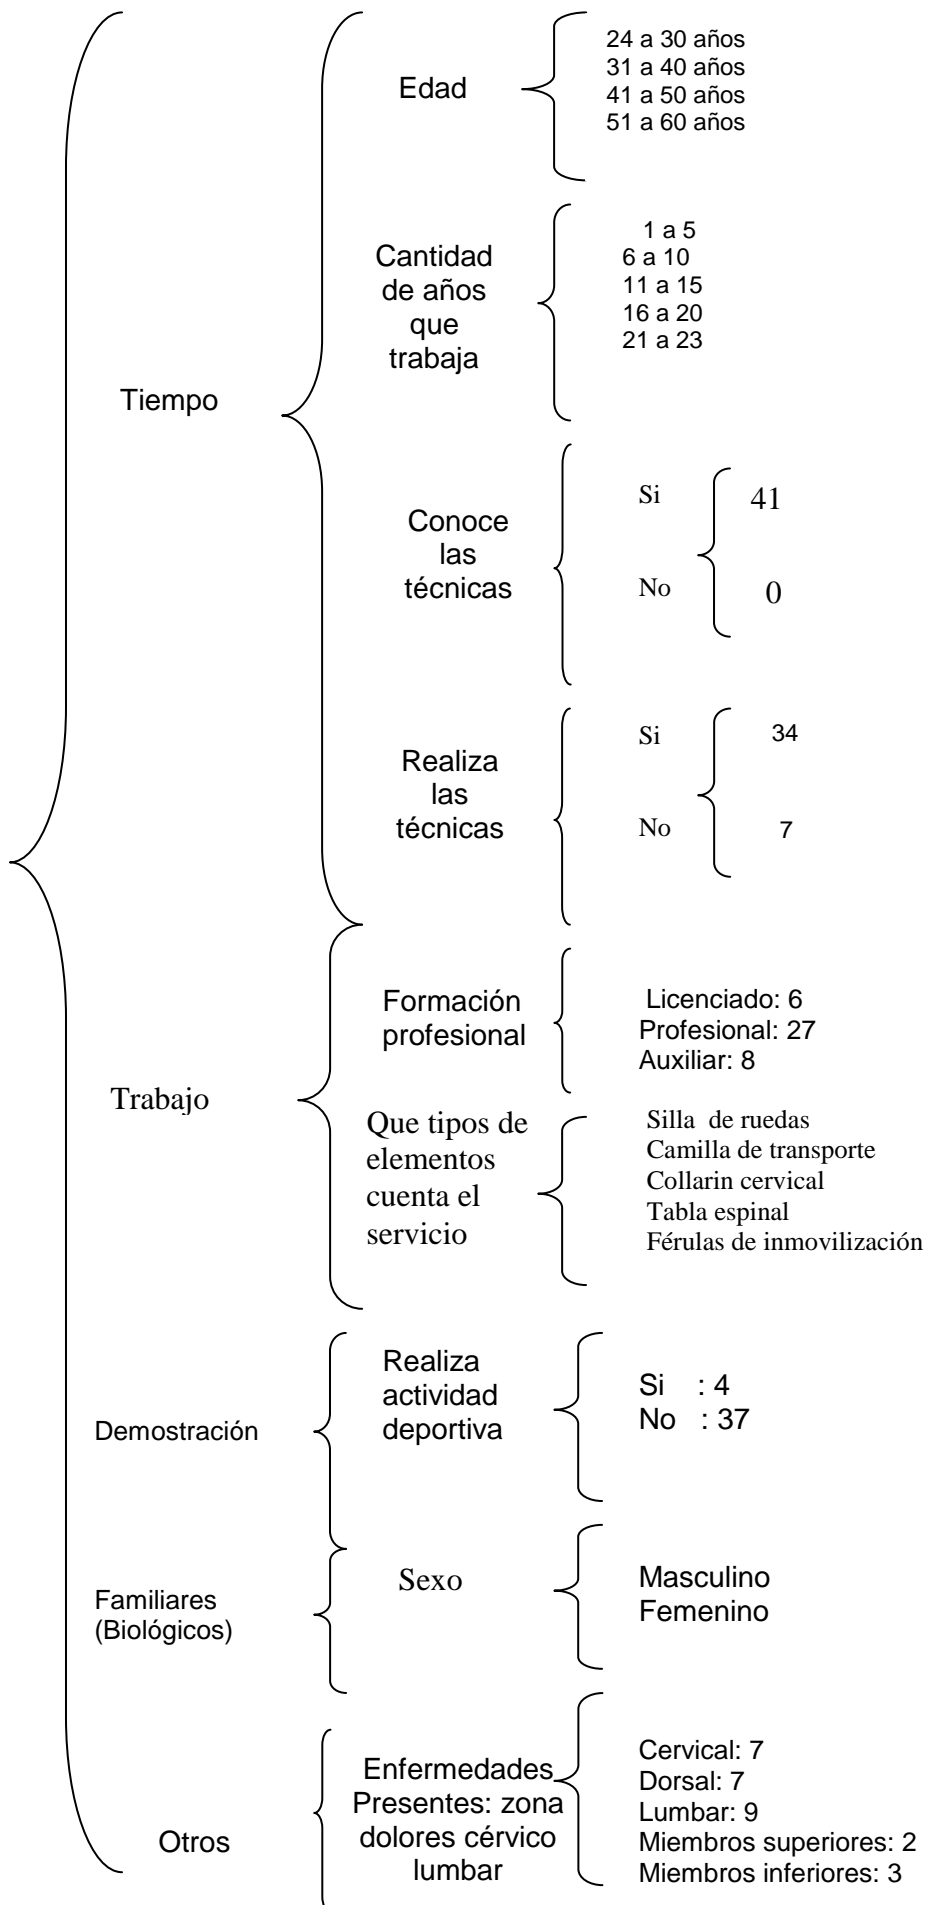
Tiempo

Edad

24 a 30 años
31 a 40 años
41 a 50 años
51 a 60 años

Cantidad de años que trabaja

1 a 5
6 a 10
11 a 15
16 a 20
21 a 23

Conoce las técnicas

Si 41
No 0

Realiza las técnicas

Si 34
No 7

Trabajo

Formación profesional

Licenciado: 6
Profesional: 27
Auxiliar: 8

Que tipos de elementos cuenta el servicio

Silla de ruedas
Camilla de transporte
Collarin cervical
Tabla espinal
Férulas de inmovilización

Demostración

Realiza actividad deportiva

Si : 4
No : 37

Familiares (Biológicos)

Sexo

Masculino
Femenino

Otros

Enfermedades Presentes: zona dolores cérvico lumbar

Cervical: 7
Dorsal: 7
Lumbar: 9
Miembros superiores: 2
Miembros inferiores: 3